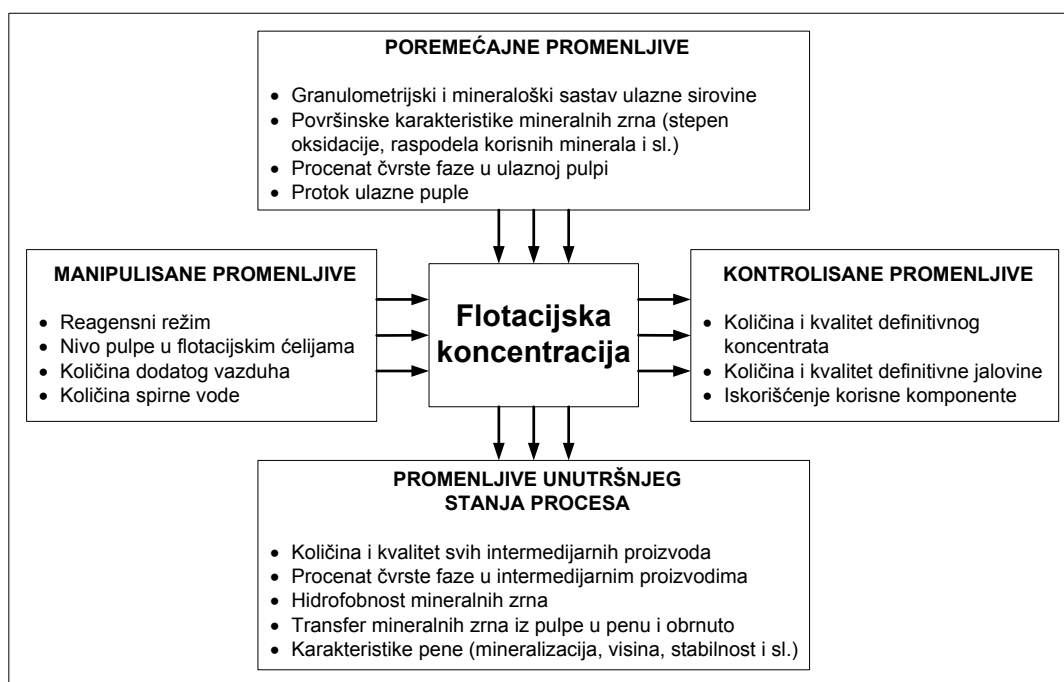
POREMEĆAJNE PROMENLJIVE

• Granulometrijski i mineraloški sastav ulazne sirovine
• Površinske karakteristike mineralnih zrna (stepen oksidacije, raspodela korisnih minerala i sl.)
• Procenat čvrste faze u ulaznoj pulpi
• Protok ulazne puple

MANIPULISANE PROMENLJIVE

• Reagensni režim
• Nivo pulpe u flotacijskim ćelijama
• Količina dodatog vazduha
• Količina spirne vode

Flotacijska koncentracija

KONTROLISANE PROMENLJIVE

• Količina i kvalitet definitivnog koncentrata
• Količina i kvalitet definitivne jalovine
• Iskorišćenje korisne komponente

PROMENLJIVE UNUTRŠNJEG STANJA PROCESA

• Količina i kvalitet svih intermedijarnih proizvoda
• Procenat čvrste faze u intermedijarnim proizvodima
• Hidrofobnost mineralnih zrna
• Transfer mineralnih zrna iz pulpe u penu i obrnuto
• Karakteristike pene (mineralizacija, visina, stabilnost i sl.)